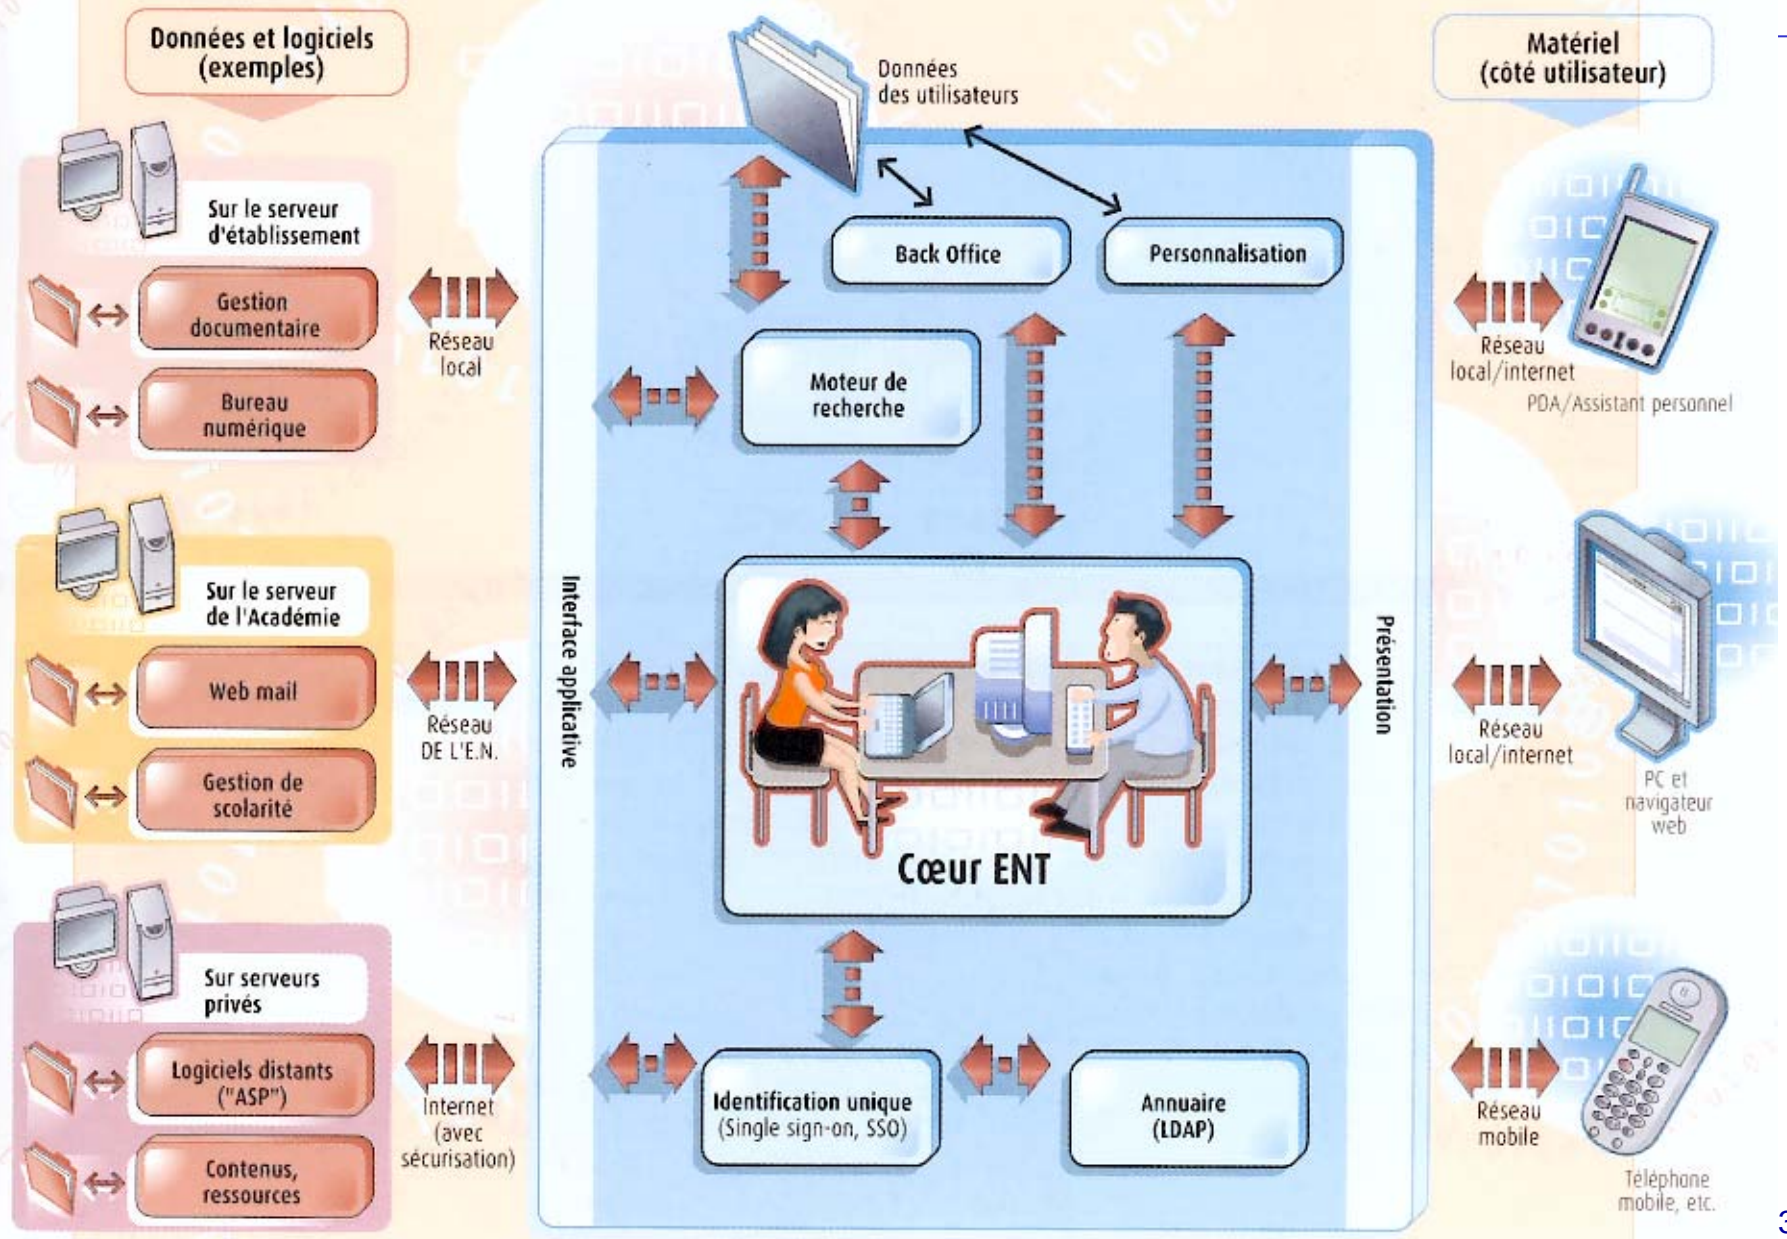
Données et logiciels (exemples)

Sur le serveur d'établissement

Gestion documentaire

Bureau numérique

Réseau local

Sur le serveur de l'Académie

Web mail

Gestion de scolarité

Réseau DE L'E.N.

Sur serveurs privés

Logiciels distants ("ASP")

Contenus, ressources

Internet (avec sécurisation)

Données des utilisateurs

Back Office

Personnalisation

Moteur de recherche

Interface applicative

Cœur ENT

Présentation

Identification unique (Single sign-on, SSO)

Annuaire (LDAP)

Matériel (côté utilisateur)

Réseau local/internet

PDA/Assistant personnel

Réseau local/internet

PC et navigateur web

Réseau mobile

Téléphone mobile, etc.